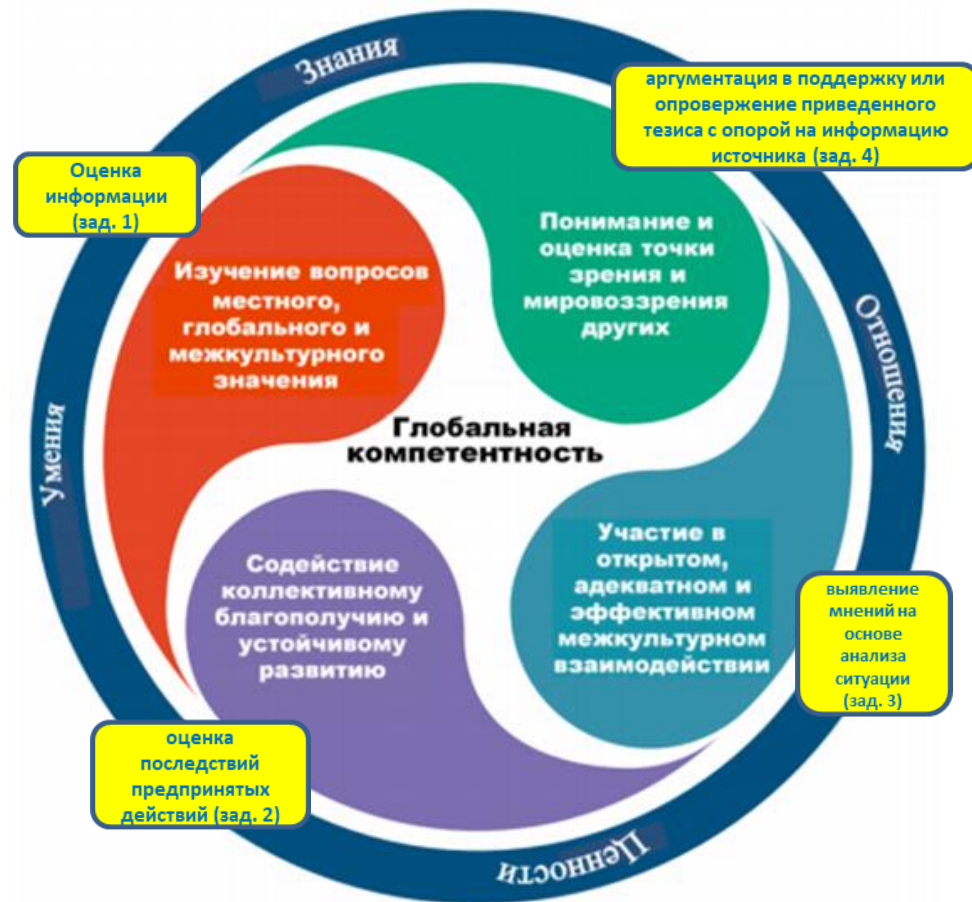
Знания

аргументация в поддержку или опровержение приведенного тезиса с опорой на информацию источника (зад. 4)

Оценка информации (зад. 1)

Изучение вопросов местного, глобального и межкультурного значения

Понимание и оценка точки зрения и мировоззрения других

Отношения

Умения

Глобальная компетентность

Участие в открытом, адекватном и эффективном межкультурном взаимодействии

выявление мнений на основе анализа ситуации (зад. 3)

Содействие коллективному благополучию и устойчивому развитию

оценка последствий предпринятых действий (зад. 2)

Ценности